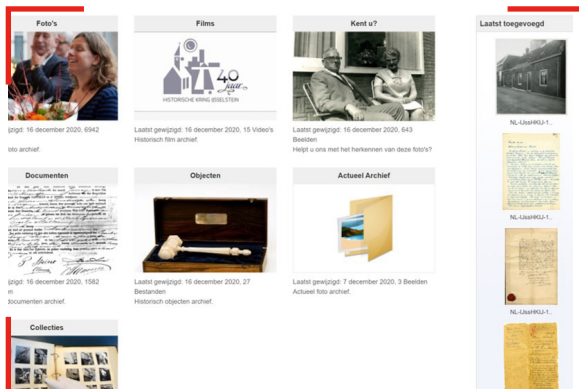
Foto's

jzigd: 16 december 2020, 6942

oto archief.

Films

40 jaar
HISTORISCHE KRING IJSSELSTEIN

Laatst gewijzigd: 16 december 2020, 15 Video's
Historisch film archief.

Kent u?

Laatst gewijzigd: 16 december 2020, 643 Beelden
Helpt u ons met het herkennen van deze foto's?

Laatst toegevoegd

NL-IJssHKIJ-1...

NL-IJssHKIJ-1...

NL-IJssHKIJ-1...

Documenten

jzigd: 16 december 2020, 1582

documenten archief.

Objecten

Laatst gewijzigd: 16 december 2020, 27 Bestanden
Historisch objecten archief.

Actueel Archief

Laatst gewijzigd: 7 december 2020, 3 Beelden
Actueel foto archief.

Collecties